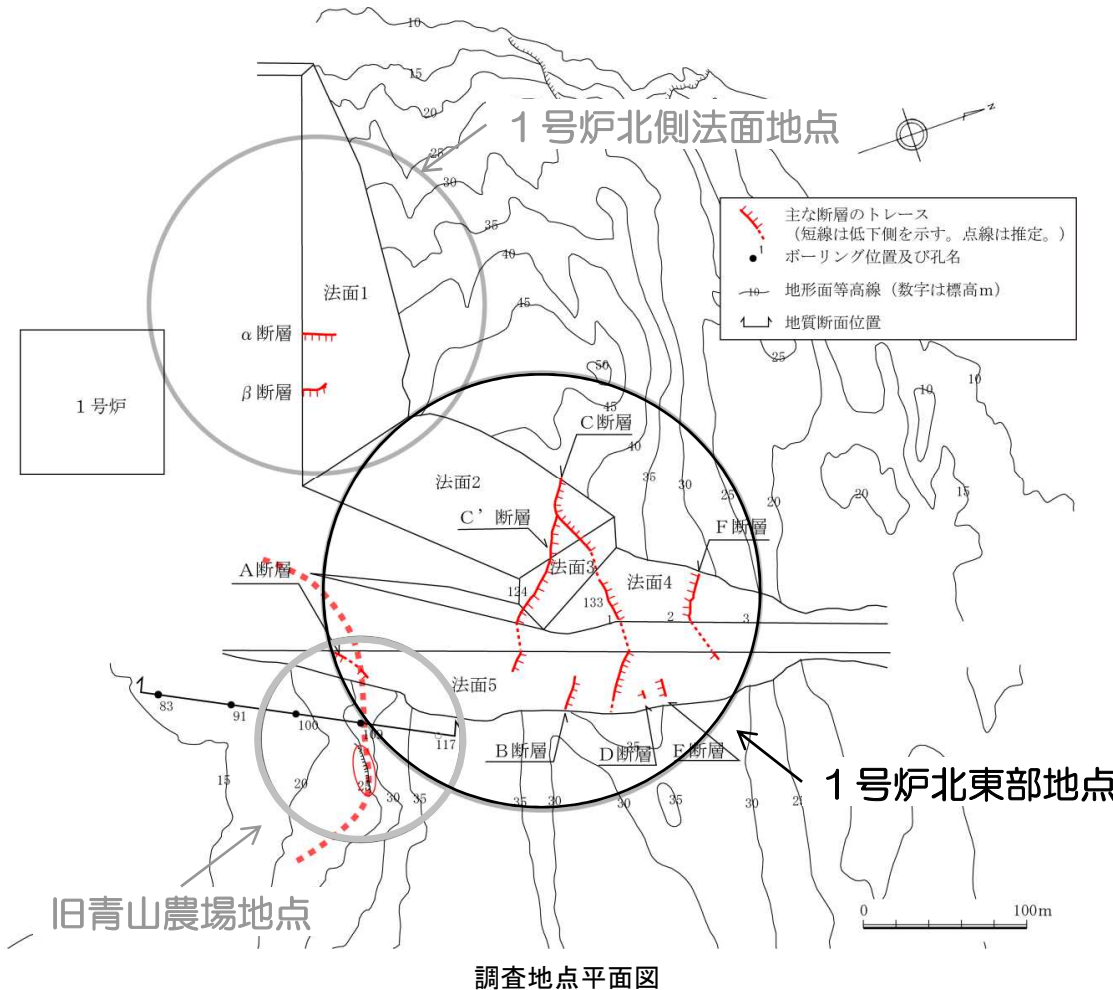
1号炉北側法面地点

主な断層のトレース
（短線は低下側を示す。点線は推定。）
ボーリング位置及び孔名
地形面等高線（数字は標高m）
地質断面位置

10
15
20
25
30
35
40
45
50
45
40
35
30
25
20
15
10
10
25
20

法面1
α断層
β断層
1号炉

C断層
法面2
C’断層
法面3
法面4
F断層
A断層
124
133
1
2
3
法面5

83
91
100
109
117
B断層
D断層
E断層
15
20
25
30
35
35
30
30
35
30
25

1号炉北東部地点

旧青山農場地点

0
100m

調査地点平面図